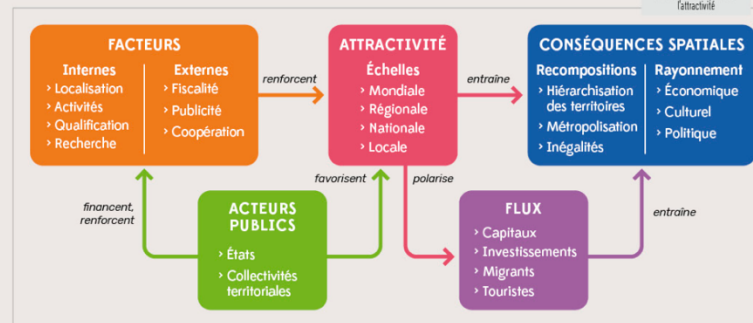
l'attractivité

FACTEURS

Internes
› Localisation
› Activités
› Qualification
› Recherche

Externes
› Fiscalité
› Publicité
› Coopération

renforcent

ATTRACTIVITÉ

Échelles
› Mondiale
› Régionale
› Nationale
› Locale

entraîne

CONSÉQUENCES SPATIALES

Recompositions
› Hiérarchisation des territoires
› Métropolisation
› Inégalités

Rayonnement
› Économique
› Culturel
› Politique

financent, renforcent

favorisent

polarise

ACTEURS PUBLICS
› États
› Collectivités territoriales

FLUX
› Capitaux
› Investissements
› Migrants
› Touristes

entraîne